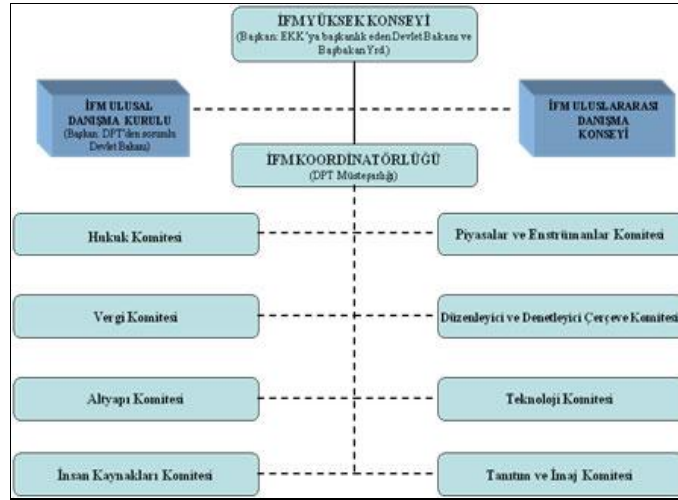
İFM YÜKSEK KONSEYİ
(Başkan: EKK'ya başkanlık eden Devlet Bakanı ve Başbakan Yrd.)

İFM ULUSAL DANIŞMA KURULU
(Başkan: DPT'den sorumlu Devlet Bakanı)

İFM ULUSLARARASI DANIŞMA KONSEYİ

İFM KOORDİNATÖRLÜĞÜ
(DPT Müsteşarlığı)

Hukuk Komitesi

Piyasalar ve Enstrümanlar Komitesi

Vergi Komitesi

Düzenleyici ve Denetleyici Çerçeve Komitesi

Altyapı Komitesi

Teknoloji Komitesi

İnsan Kaynakları Komitesi

Tanıtım ve İmaj Komitesi